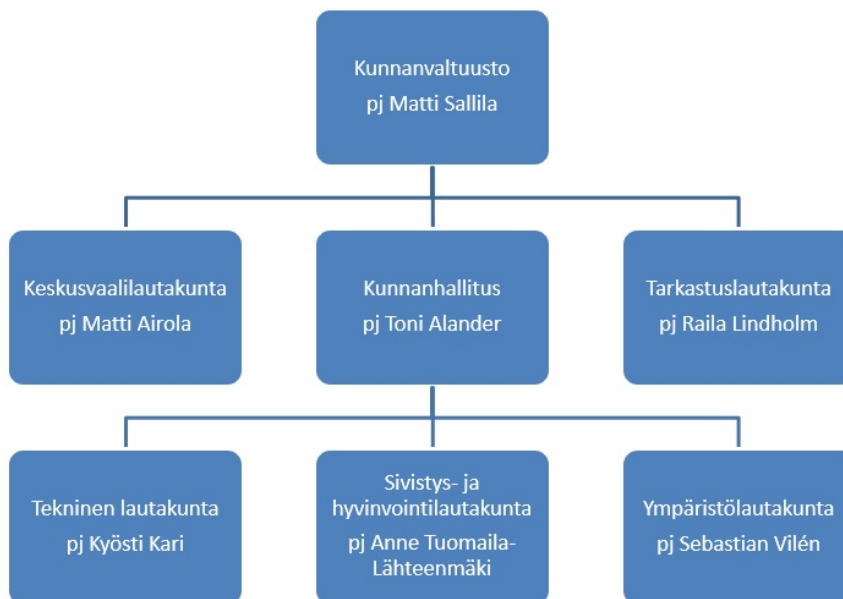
Kunnanvaltuusto
pj Matti Sallila

Keskusvaalilautakunta
pj Matti Airola

Kunnanhallitus
pj Toni Alander

Tarkastuslautakunta
pj Raila Lindholm

Tekninen lautakunta
pj Kyösti Kari

Sivistys- ja hyvinvointilautakunta
pj Anne Tuomaila-Lähteenmäki

Ympäristölautakunta
pj Sebastian Vilén